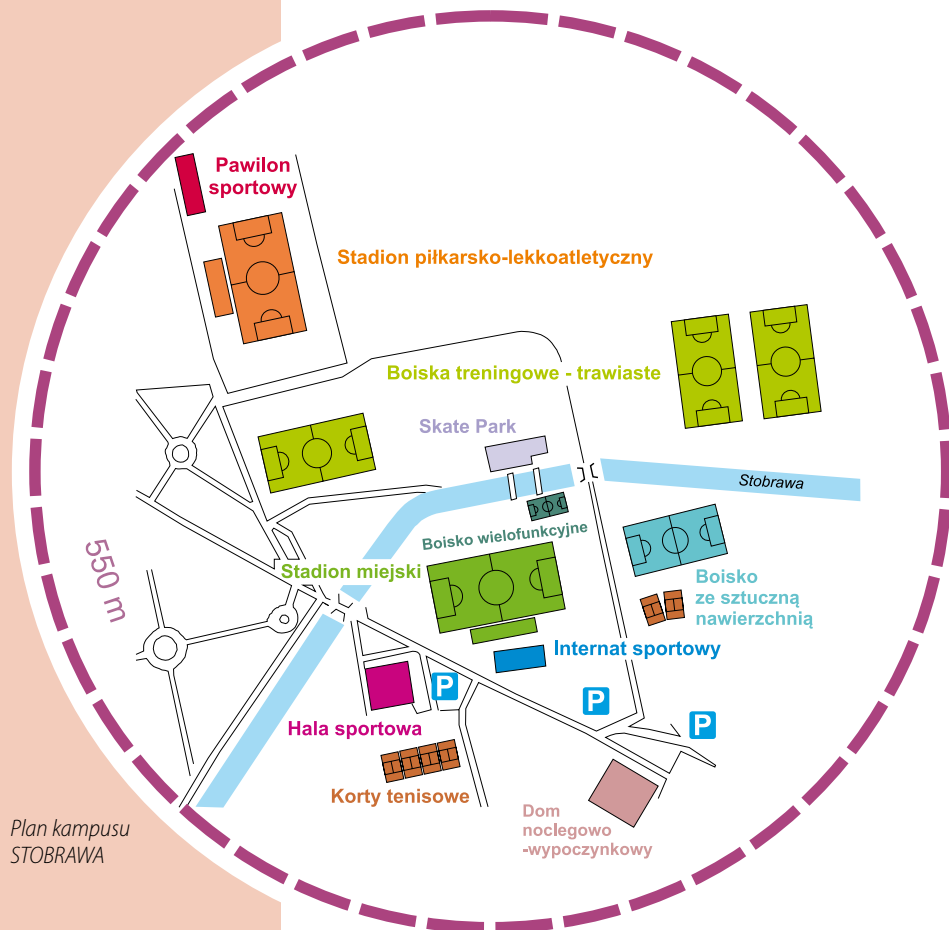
Pawilon sportowy

Stadion piłkarsko-lekkoatletyczny

Boiska treningowe - trawiaste

Skate Park

Stobrawa

550 m

Boisko wielofunkcyjne

Stadion miejski

Boisko ze sztuczną nawierzchnią

Internat sportowy

P

P

P

Hala sportowa

Korty tenisowe

Dom noclegowo -wypoczynkowy

Plan kampusu STOBRAWA